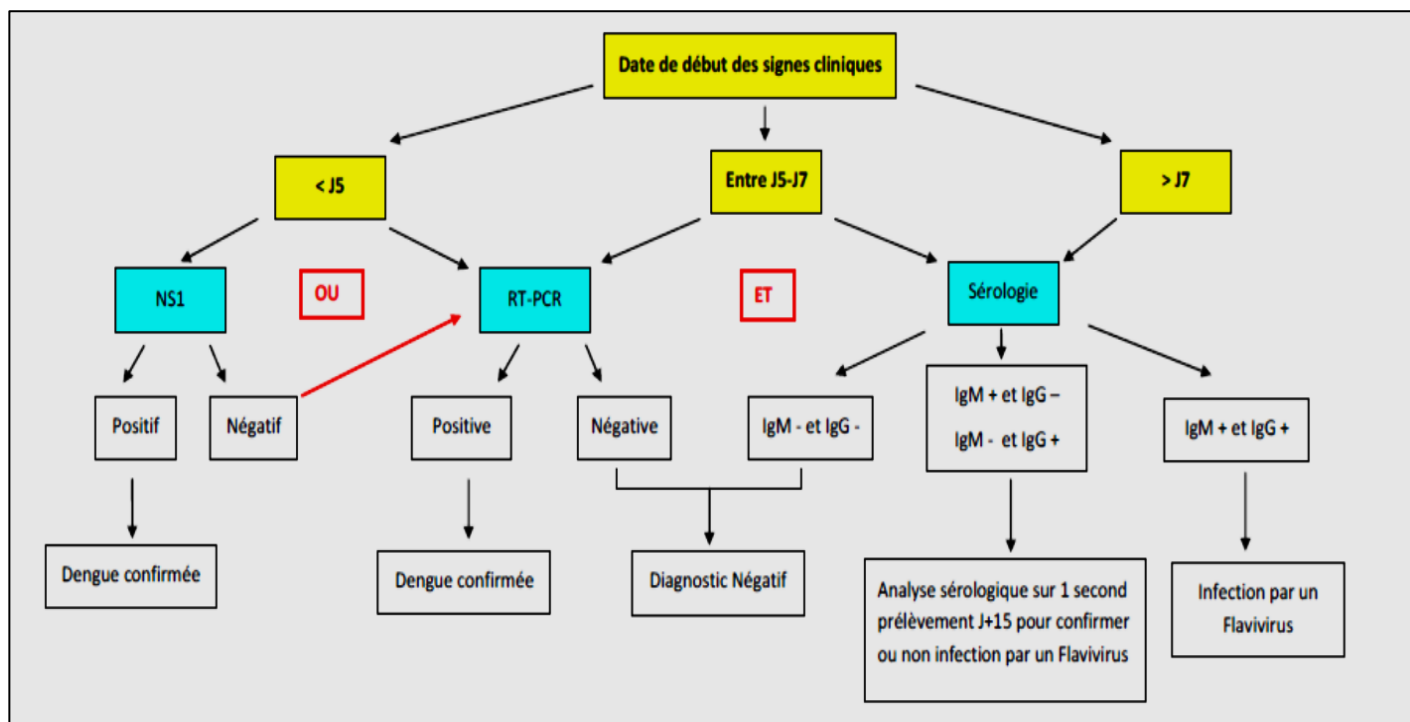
Date de début des signes cliniques

< J5

Entre J5-J7

> J7

NS1

OU

RT-PCR

ET

Sérologie

Positif

Négatif

Positive

Négative

IgM - et IgG -

IgM + et IgG –

IgM - et IgG +

IgM + et IgG +

Dengue confirmée

Dengue confirmée

Diagnostic Négatif

Analyse sérologique sur 1 second prélèvement J+15 pour confirmer ou non infection par un Flavivirus

Infection par un Flavivirus